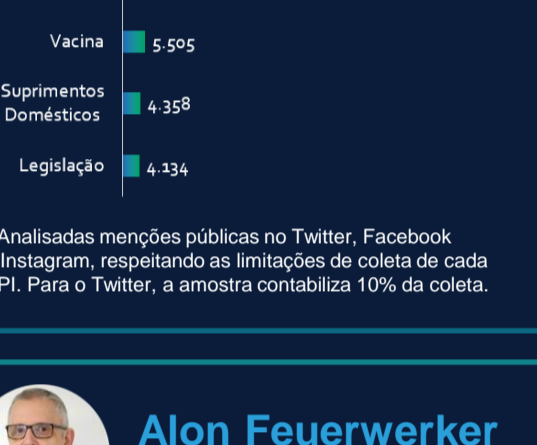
Vacina 5.505

Suprimentos Domésticos 4.358

Legislação 4.134

Analisadas menções públicas no Twitter, Facebook Instagram, respeitando as limitações de coleta de cada PI. Para o Twitter, a amostra contabiliza 10% da coleta.

Alon Feuerwerker